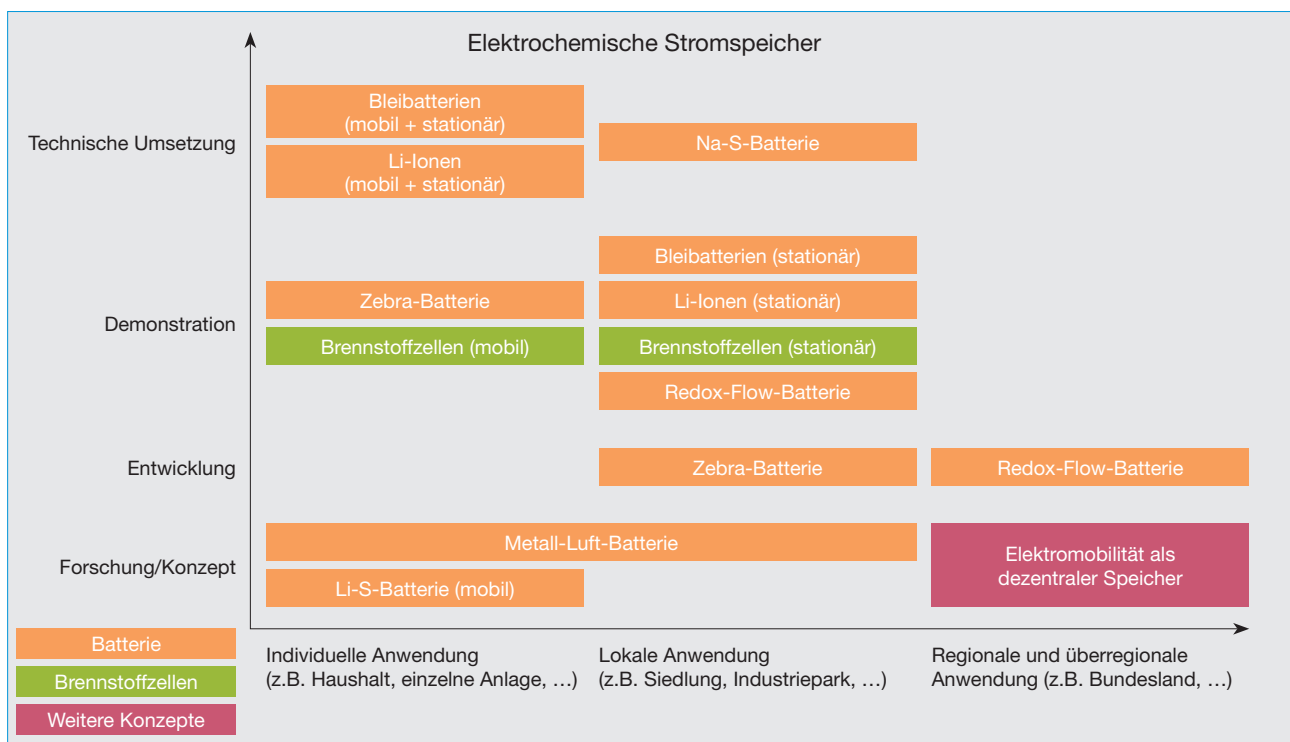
Elektrochemische Stromspeicher

Technische Umsetzung

Bleibatterien (mobil + stationär)

Li-Ionen (mobil + stationär)

Na-S-Batterie

Demonstration

Bleibatterien (stationär)

Zebra-Batterie

Li-Ionen (stationär)

Brennstoffzellen (mobil)

Brennstoffzellen (stationär)

Redox-Flow-Batterie

Entwicklung

Zebra-Batterie

Redox-Flow-Batterie

Forschung/Konzept

Metall-Luft-Batterie

Li-S-Batterie (mobil)

Elektromobilität als dezentraler Speicher

Batterie

Brennstoffzellen

Weitere Konzepte

Individuelle Anwendung (z.B. Haushalt, einzelne Anlage, …)

Lokale Anwendung (z.B. Siedlung, Industriepark, …)

Regionale und überregionale Anwendung (z.B. Bundesland, …)